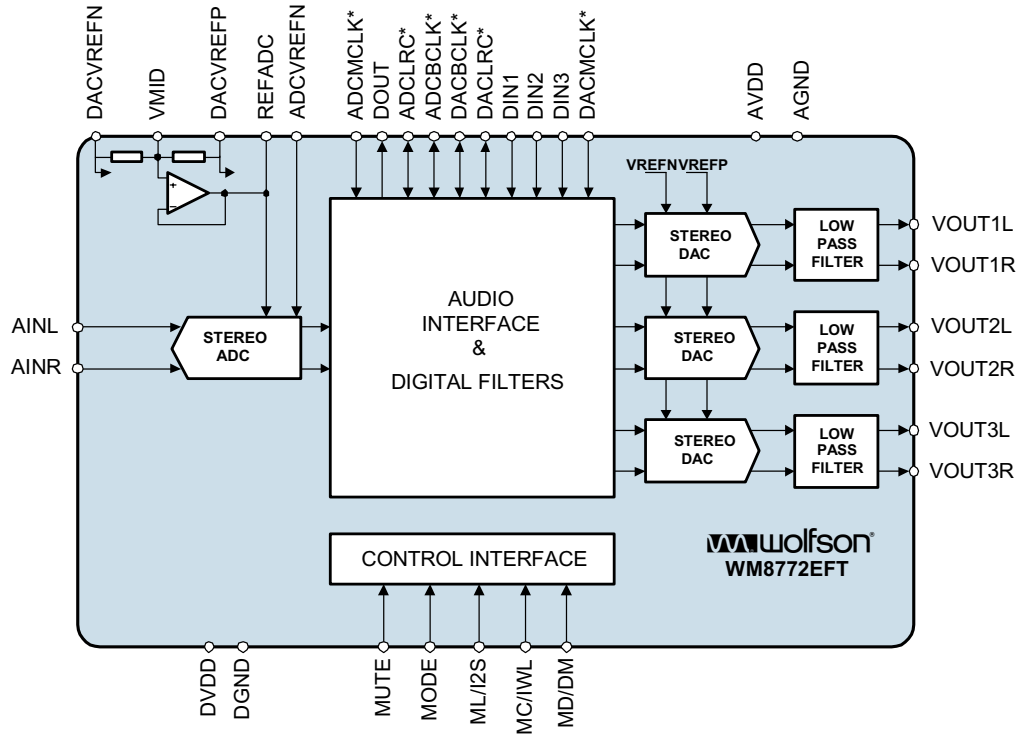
DACVREFN
VMID
DACVREFP
REFADC
ADCVREFN
ADCMCLK*
DOUT
ADCLRC*
ADCBCLK*
DACBCLK*
DACLRC*
DIN1
DIN2
DIN3
DACMCLK*
AVDD
AGND

+
−

VREFN VREFP

STEREO DAC

LOW PASS FILTER

VOUT1L
VOUT1R

AINL
AINR

STEREO ADC

AUDIO INTERFACE & DIGITAL FILTERS

STEREO DAC

LOW PASS FILTER

VOUT2L
VOUT2R

STEREO DAC

LOW PASS FILTER

VOUT3L
VOUT3R

wolfson®
WM8772EFT

CONTROL INTERFACE

DVDD
DGND
MUTE
MODE
ML/I2S
MC/IWL
MD/DM